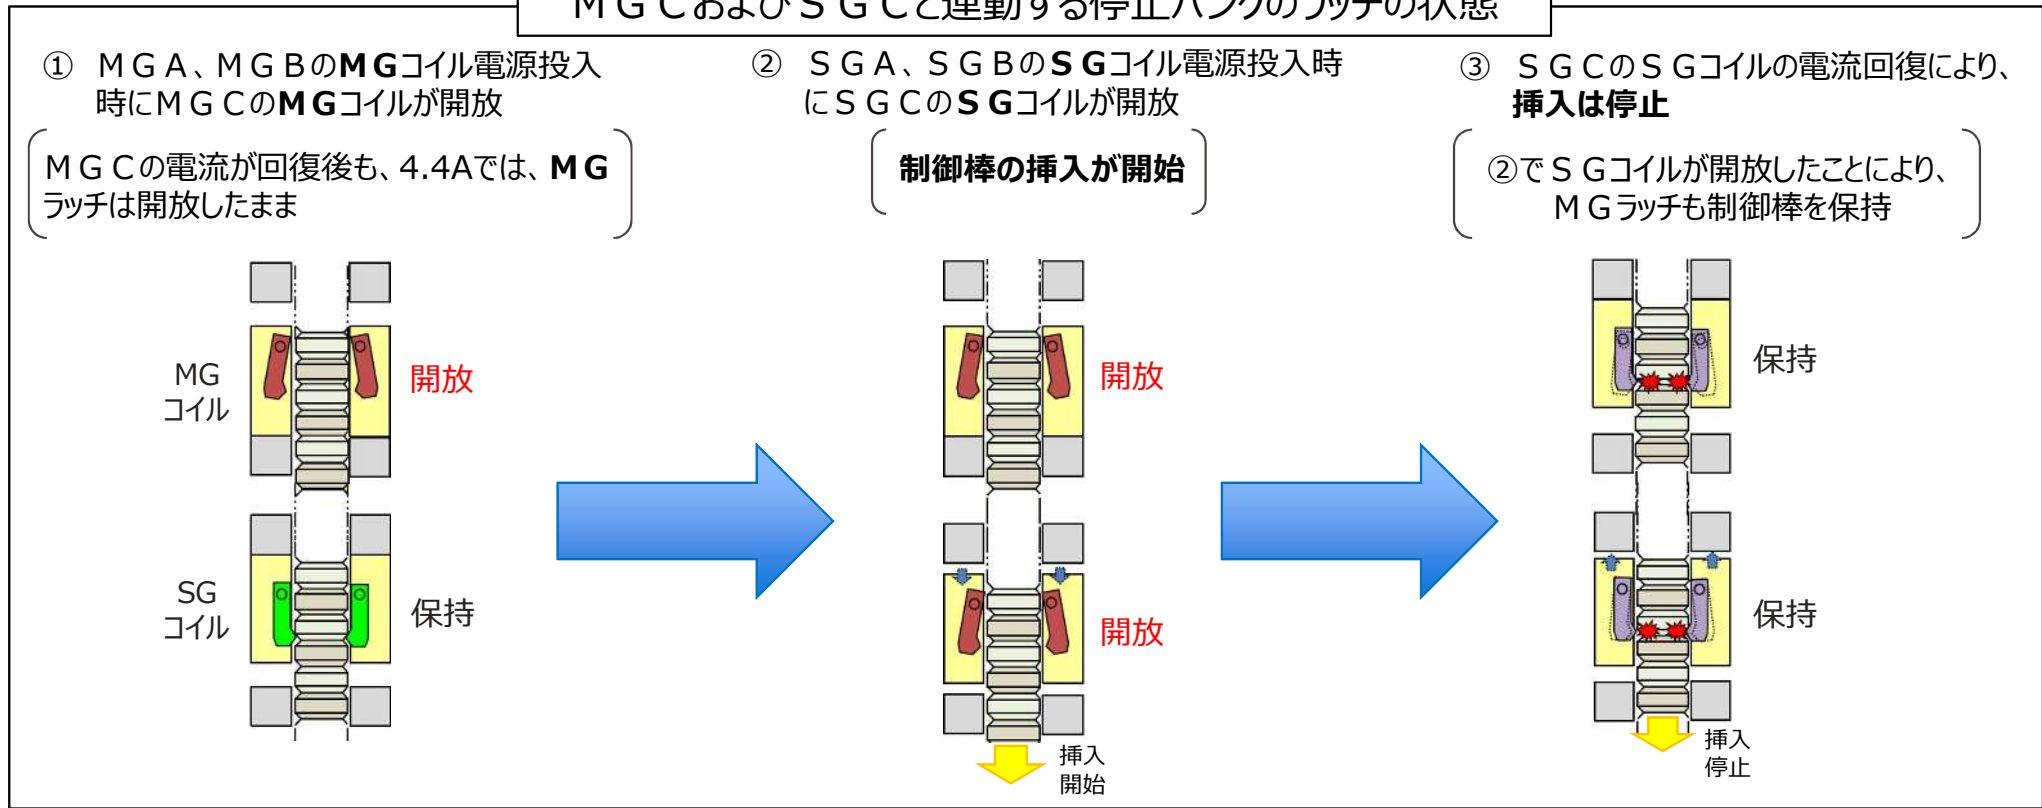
ＭＧＣおよびＳＧＣと連動する停止バンクのラッチの状態

① ＭＧＡ、ＭＧＢのＭＧコイル電源投入時にＭＧＣのＭＧコイルが開放

ＭＧＣの電流が回復後も、4.4Aでは、ＭＧラッチは開放したまま

MG コイル

開放

SG コイル

保持

② ＳＧＡ、ＳＧＢのＳＧコイル電源投入時にＳＧＣのＳＧコイルが開放

制御棒の挿入が開始

開放

開放

挿入 開始

③ ＳＧＣのＳＧコイルの電流回復により、挿入は停止

②でＳＧコイルが開放したことにより、ＭＧラッチも制御棒を保持

保持

保持

挿入 停止